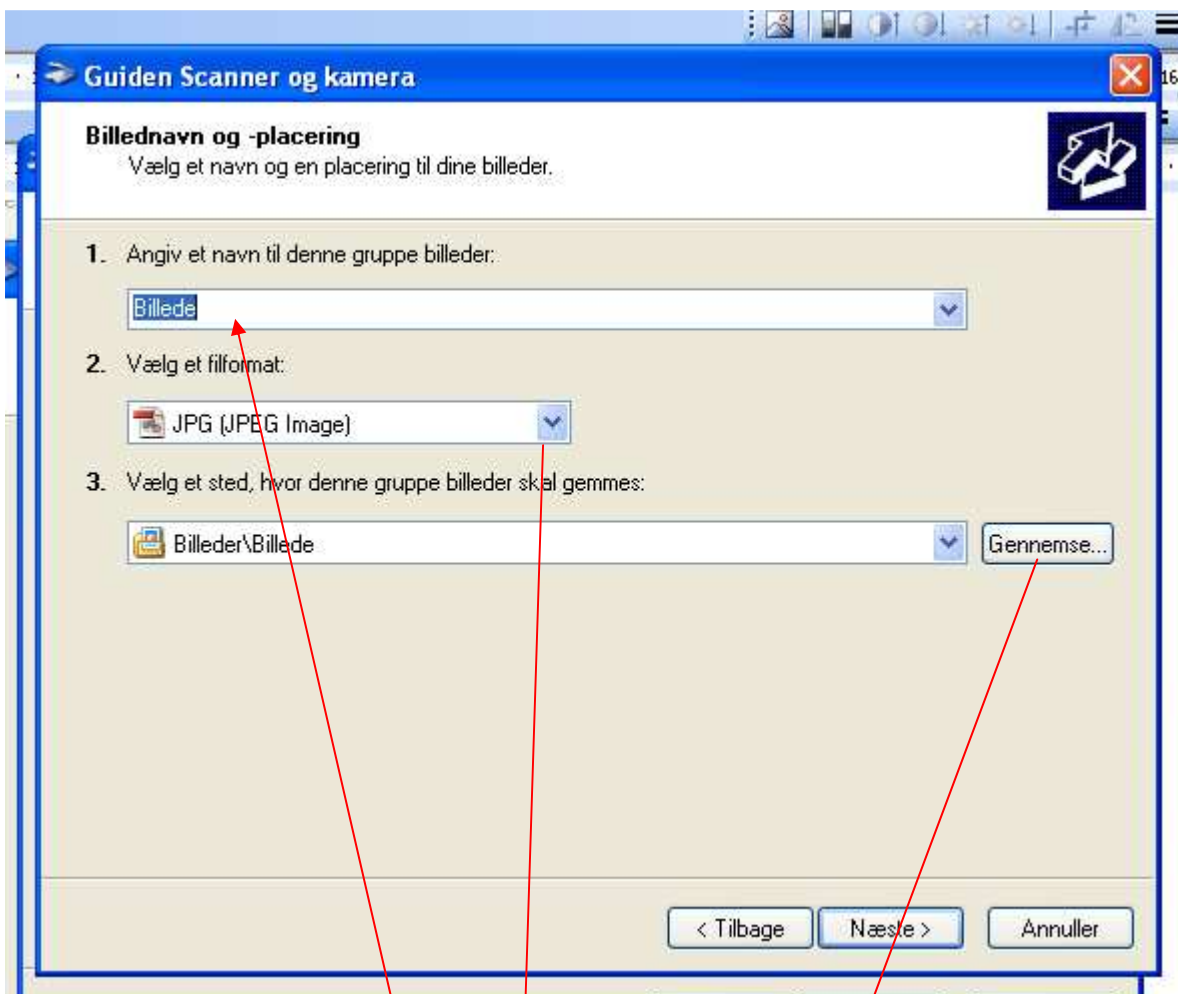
Guiden Scanner og kamera

Billednavn og -placering
Vælg et navn og en placering til dine billeder.

1. Angiv et navn til denne gruppe billeder:

Billede

2. Vælg et filformat:

JPG (JPEG Image)

3. Vælg et sted, hvor denne gruppe billeder skal gemmes:

Billeder\Billede

Gennemse...

< Tilbage

Næste >

Annuller